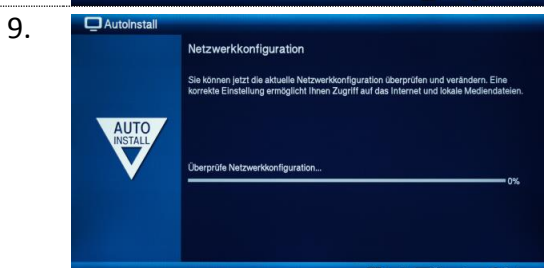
9.

AutoInstall

Netzwerkkonfiguration

Sie können jetzt die aktuelle Netzwerkkonfiguration überprüfen und verändern. Eine korrekte Einstellung ermöglicht Ihnen Zugriff auf das Internet und lokale Mediendateien.

AUTO INSTALL

Überprüfe Netzwerkkonfiguration...

0%